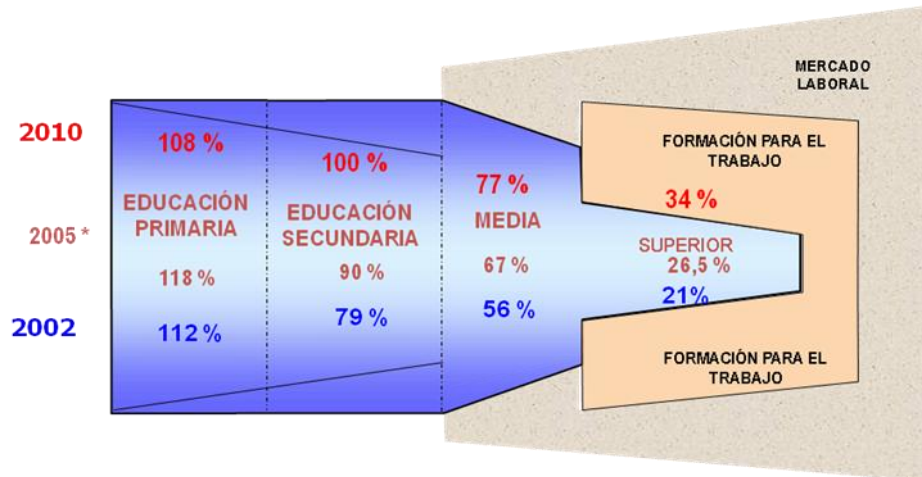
MERCADO LABORAL

2010

2005 *

2002

108 %

EDUCACIÓN PRIMARIA

118 %

112 %

100 %

EDUCACIÓN SECUNDARIA

90 %

79 %

77 %

MEDIA

67 %

56 %

FORMACIÓN PARA EL TRABAJO

34 %

SUPERIOR

26,5 %

21%

FORMACIÓN PARA EL TRABAJO